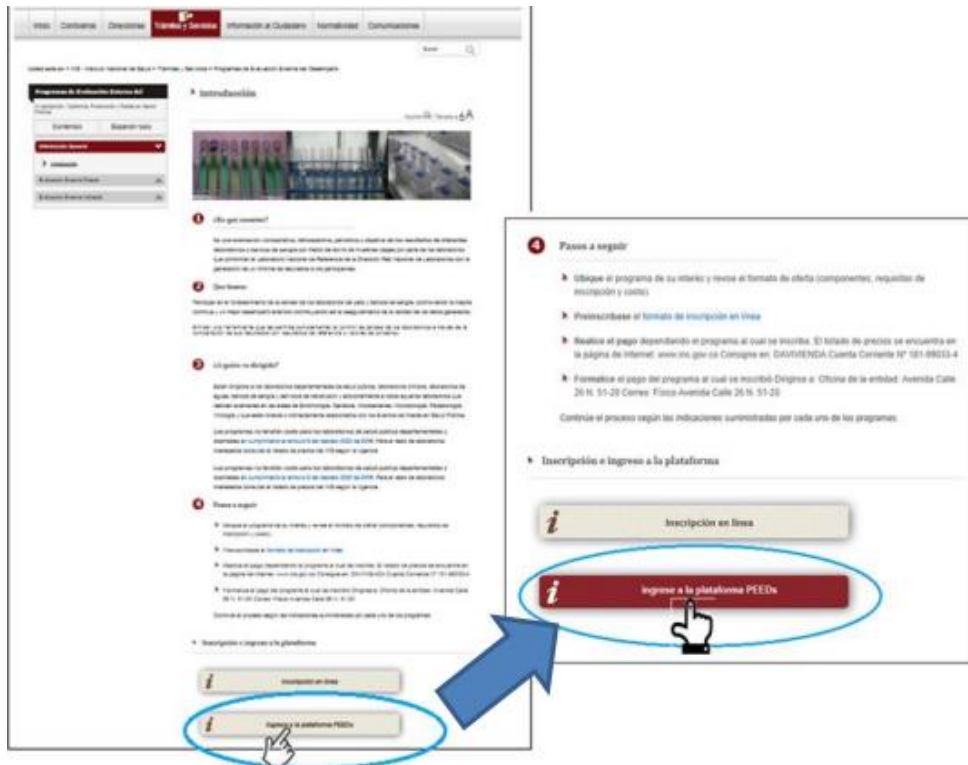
Inicio Conózcanos Direcciones Trámites y Servicios Información al Ciudadano Normatividad Comunicaciones

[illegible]

Usted está en: > INS - Instituto Nacional de Salud > Trámites y Servicios > Programas de Evaluación Externa del Desempeño

Programas de Evaluación Externa del

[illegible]

Contenido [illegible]

Información General

Introducción

Evaluación Externa Directa

Evaluación Externa Indirecta

Introducción

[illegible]

1 ¿En qué consiste?

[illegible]

2 Qué busca

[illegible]

3 ¿A quién va dirigido?

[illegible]

4 Pasos a seguir

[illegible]

Inscripción e ingreso a la plataforma

Inscripción en línea

Ingrese a la plataforma PEEDs

4 Pasos a seguir

Ubique el programa de su interés y revise el formato de oferta (componentes, requisitos de inscripción y costo).

Preinscríbase al formato de inscripción en línea

Realice el pago dependiendo el programa al cual se inscriba. El listado de precios se encuentra en la página de internet: www.ins.gov.co Consigne en: DAVIVIENDA Cuenta Corriente N° 181-89033-4

Formalice el pago del programa al cual se inscribió Diríjase a: Oficina de la entidad: Avenida Calle 26 N. 51-20 Correo: Físico Avenida Calle 26 N. 51-20

Continúe el proceso según las indicaciones suministradas por cada uno de los programas.

Inscripción e ingreso a la plataforma

Inscripción en línea

Ingrese a la plataforma PEEDs